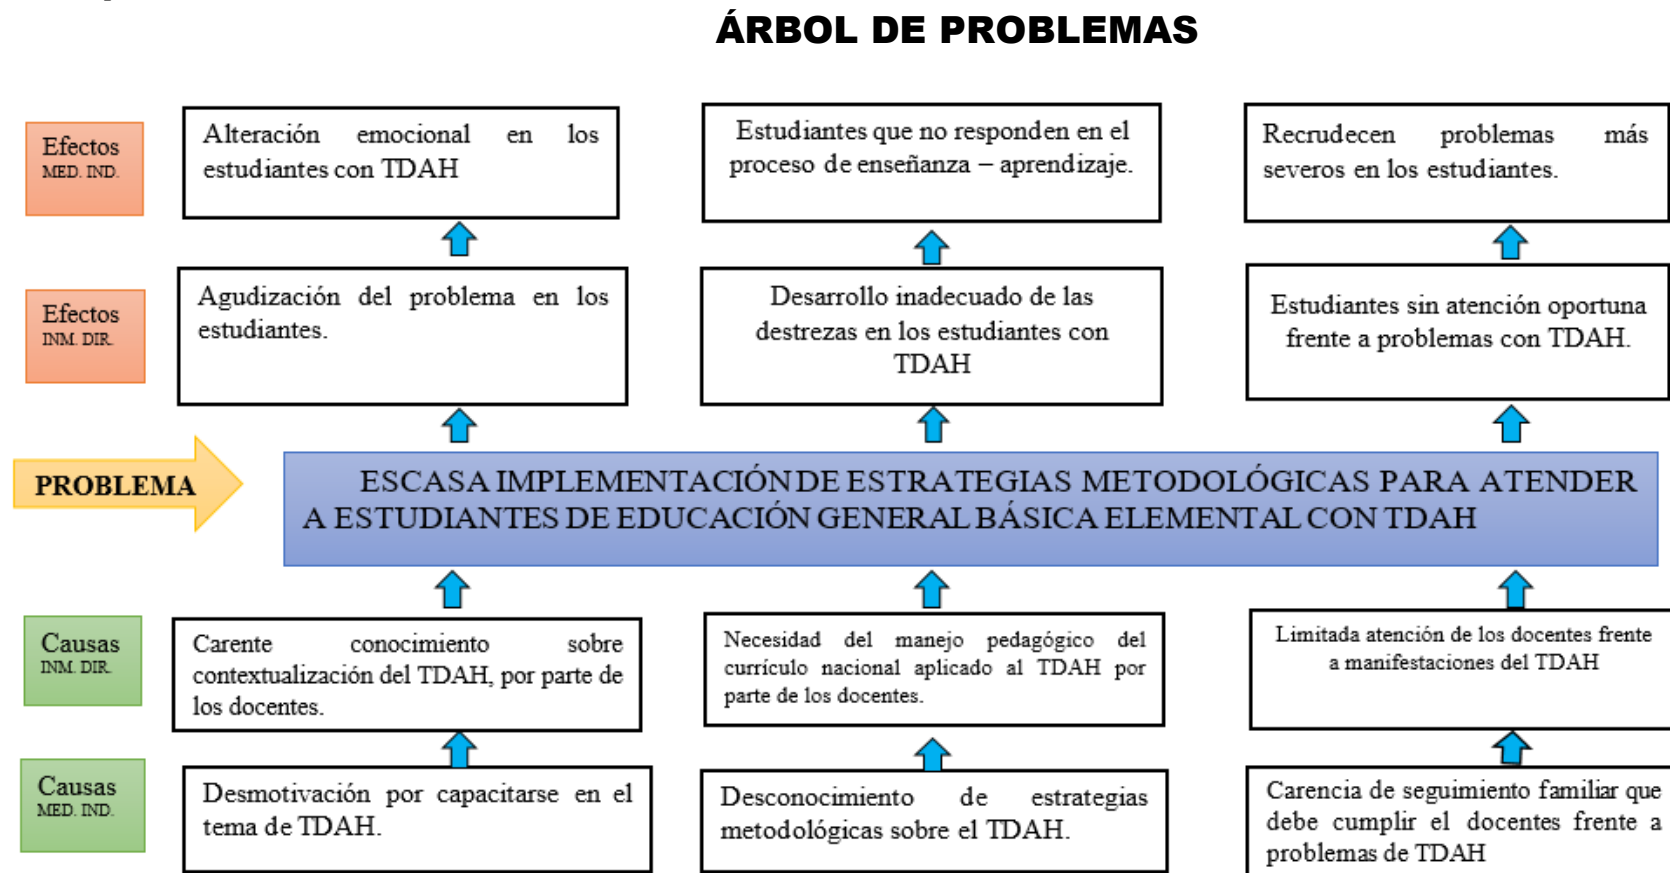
ÁRBOL DE PROBLEMAS

Efectos
MED. IND.

Alteración emocional en los estudiantes con TDAH

Estudiantes que no responden en el proceso de enseñanza – aprendizaje.

Recrudecen problemas más severos en los estudiantes.

Efectos
INM. DIR.

Agudización del problema en los estudiantes.

Desarrollo inadecuado de las destrezas en los estudiantes con TDAH

Estudiantes sin atención oportuna frente a problemas con TDAH.

PROBLEMA

ESCASA IMPLEMENTACIÓN DE ESTRATEGIAS METODOLÓGICAS PARA ATENDER A ESTUDIANTES DE EDUCACIÓN GENERAL BÁSICA ELEMENTAL CON TDAH

Causas
INM. DIR.

Carente conocimiento sobre contextualización del TDAH, por parte de los docentes.

Necesidad del manejo pedagógico del currículo nacional aplicado al TDAH por parte de los docentes.

Limitada atención de los docentes frente a manifestaciones del TDAH

Causas
MED. IND.

Desmotivación por capacitarse en el tema de TDAH.

Desconocimiento de estrategias metodológicas sobre el TDAH.

Carencia de seguimiento familiar que debe cumplir el docentes frente a problemas de TDAH